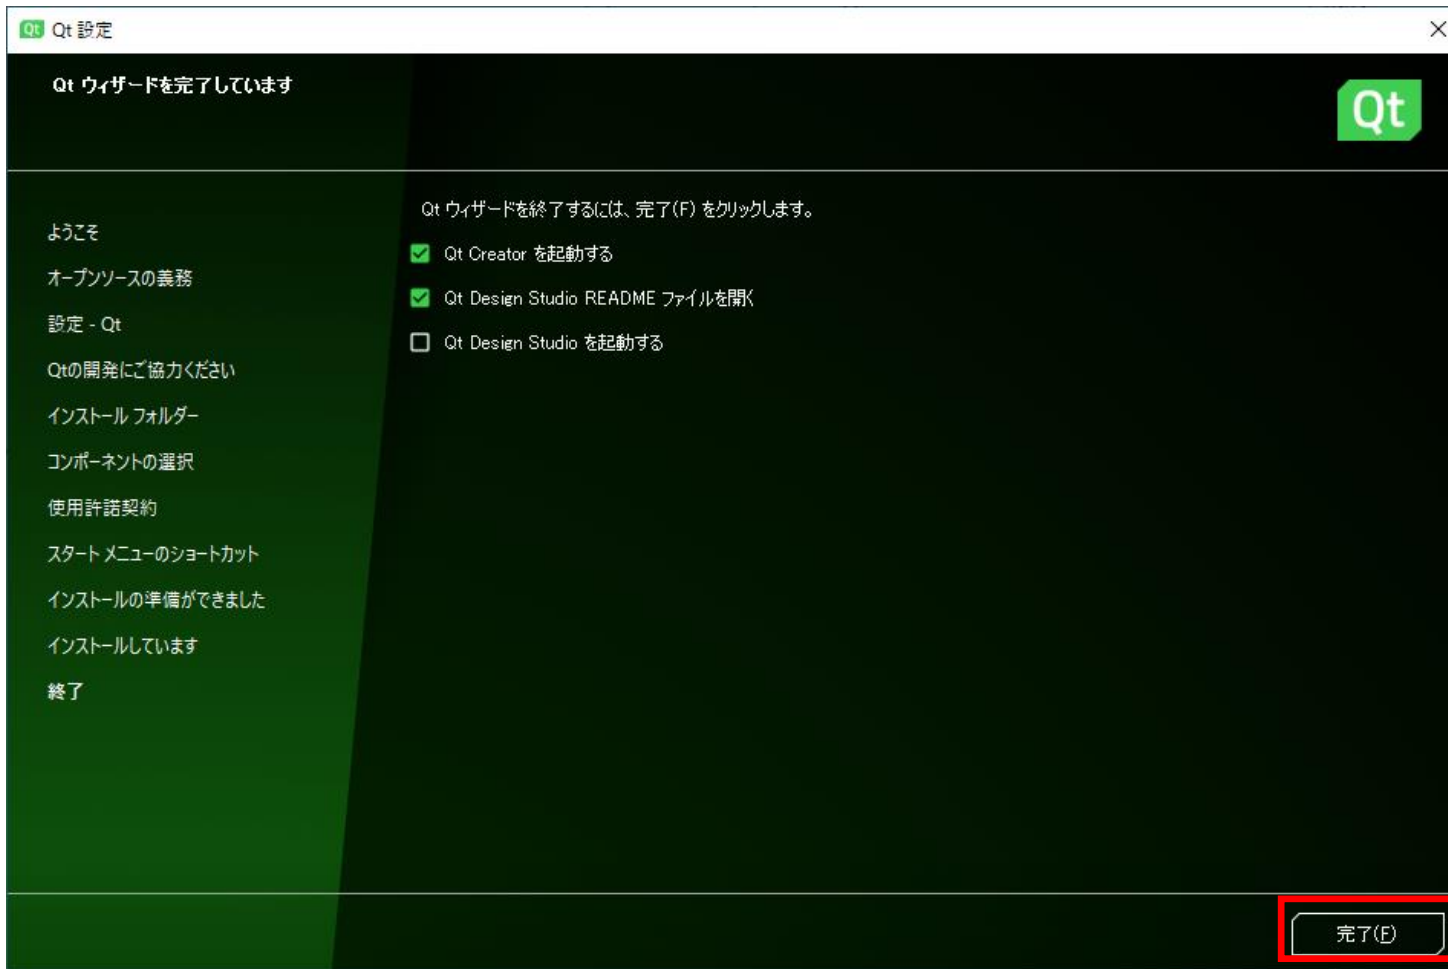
Qt Qt 設定

Qt ウィザードを完了しています

Qt

ようこそ
オープンソースの義務
設定 - Qt
Qtの開発にご協力ください
インストール フォルダー
コンポーネントの選択
使用許諾契約
スタート メニューのショートカット
インストールの準備ができました
インストールしています
終了

Qt ウィザードを終了するには、完了(F) をクリックします。

Qt Creator を起動する
Qt Design Studio README ファイルを開く
Qt Design Studio を起動する

完了(F)